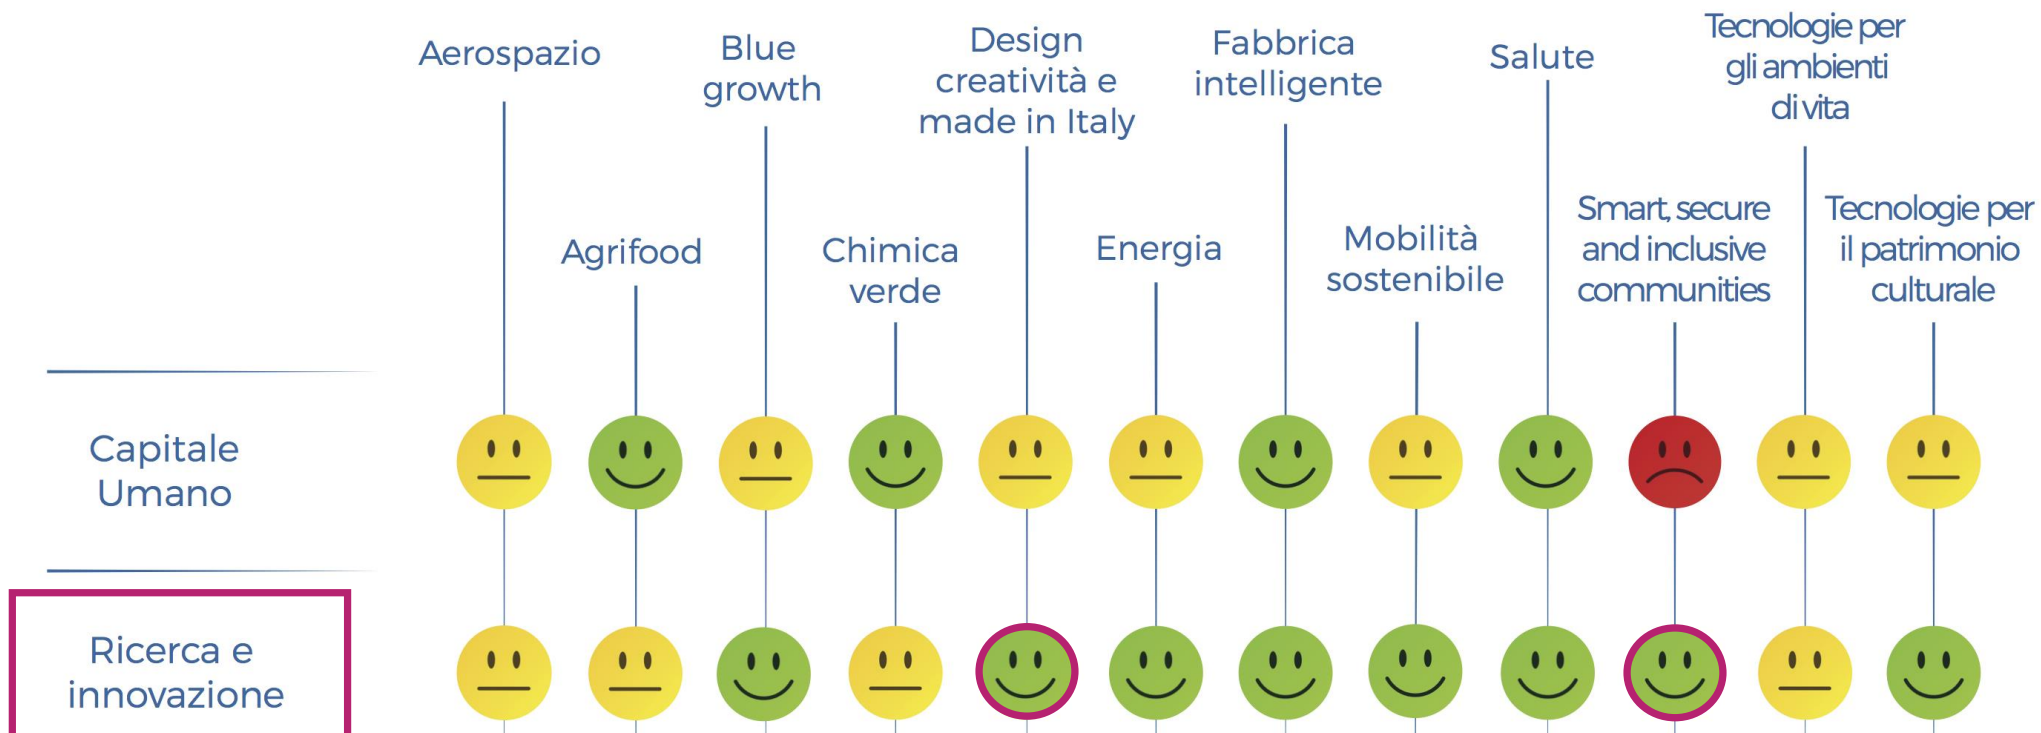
Aerospazio

Agrifood

Blue growth

Chimica verde

Design creatività e made in Italy

Energia

Fabbrica intelligente

Mobilità sostenibile

Salute

Smart, secure and inclusive communities

Tecnologie per gli ambienti di vita

Tecnologie per il patrimonio culturale

Capitale Umano

Ricerca e innovazione